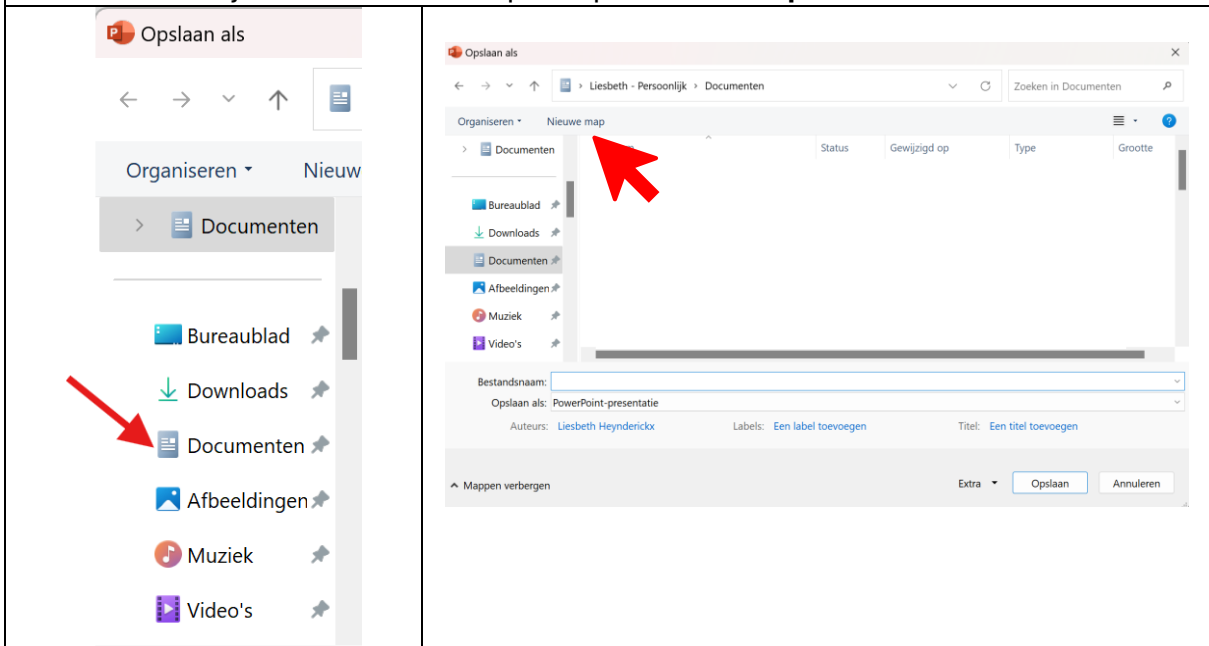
| Opslaan als | Opslaan als |
|---|---|
| Organiseren ▾ Nieuw | ‹ › Liesbeth - Persoonlijk › Documenten Zoeken in Documenten |
| Documenten | Organiseren ▾ Nieuwe map |
| Bureaublad | Documenten Status Gewijzigd op Type Grootte |
| Downloads | Bureaublad |
| Documenten | Downloads |
| Afbeeldingen | Documenten |
| Muziek | Afbeeldingen |
| Video's | Muziek |
| | Video's |
| | Bestandsnaam: |
| | Opslaan als: PowerPoint-presentatie |
| | Auteurs: Liesbeth Heynderickx Labels: Een label toevoegen Titel: Een titel toevoegen |
| | Mappen verbergen Extra ▾ Opslaan Annuleren |